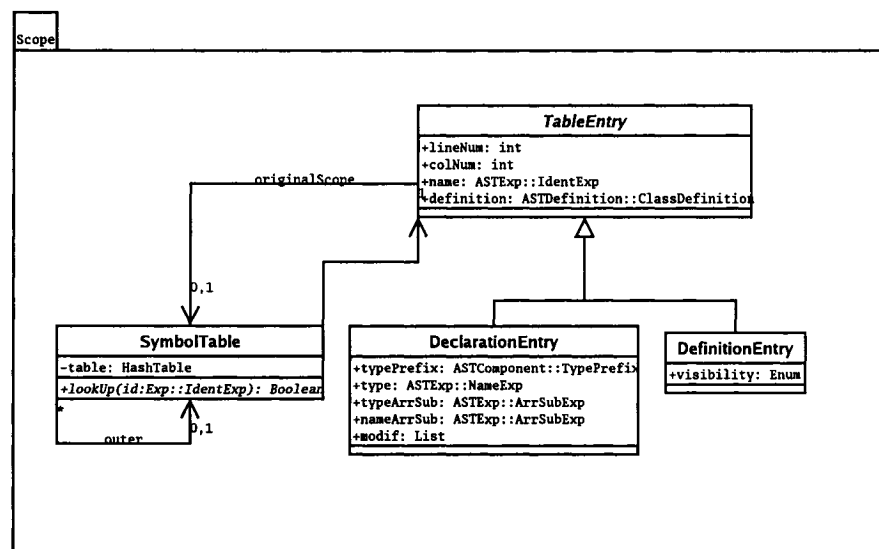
Scope

TableEntry

+lineNum: int
+colNum: int
+name: ASTExp::IdentExp
+definition: ASTDefinition::ClassDefinition

originalScope

1

0,1

SymbolTable

-table: HashTable
+lookUp(id:Exp::IdentExp): Boolean

*

0,1

outer

DeclarationEntry

+typePrefix: ASTComponent::TypePrefix
+type: ASTExp::NameExp
+typeArrSub: ASTExp::ArrSubExp
+nameArrSub: ASTExp::ArrSubExp
+modif: List

DefinitionEntry

+visibility: Enum